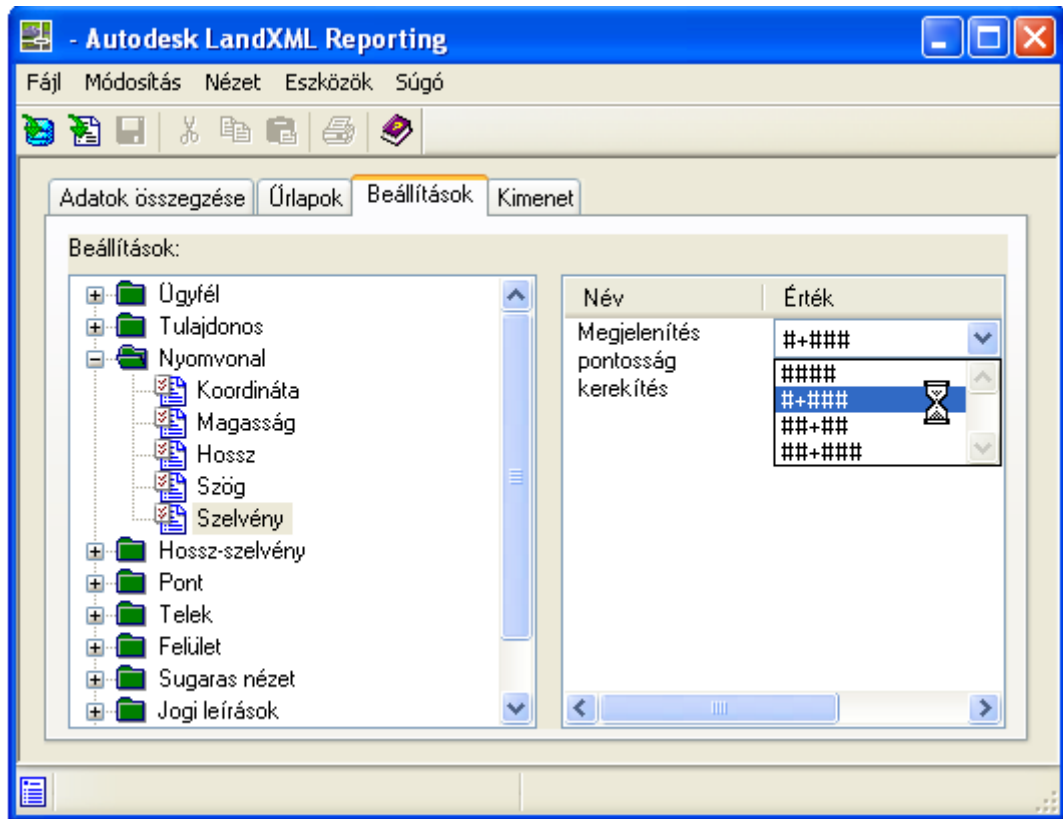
- Autodesk LandXML Reporting

Fájl Módosítás Nézet Eszközök Súgó

Adatok összegzése | Űrlapok | Beállítások | Kimenet

Beállítások:

Ügyfél
Tulajdonos
Nyomvonal
Koordináta
Magasság
Hossz
Szög
Szelvény
Hossz-szelvény
Pont
Telek
Felület
Sugaras nézet
Jogi leírások

| Név | Érték |
|---|---|
| Megjelenítés pontosság kerekítés | #+### |

####
#+###
##+##
##+###